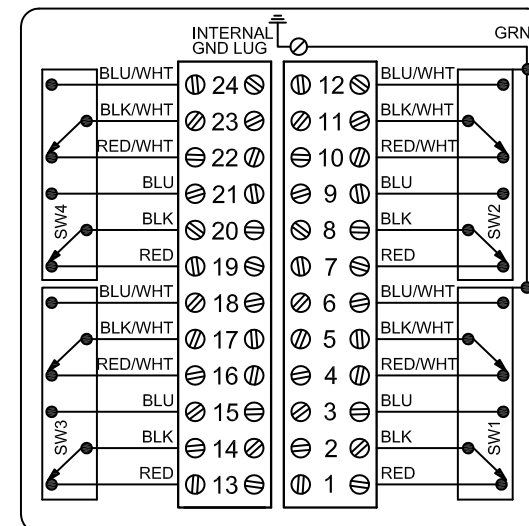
INTERNAL GND LUG

GRN

BLU/WHT
BLK/WHT
RED/WHT
BLU
BLK
RED
SW4

24
23
22
21
20
19

BLU/WHT
BLK/WHT
RED/WHT
BLU
BLK
RED
SW3

18
17
16
15
14
13

12
11
10
9
8
7

BLU/WHT
BLK/WHT
RED/WHT
BLU
BLK
RED
SW2

6
5
4
3
2
1

BLU/WHT
BLK/WHT
RED/WHT
BLU
BLK
RED
SW1